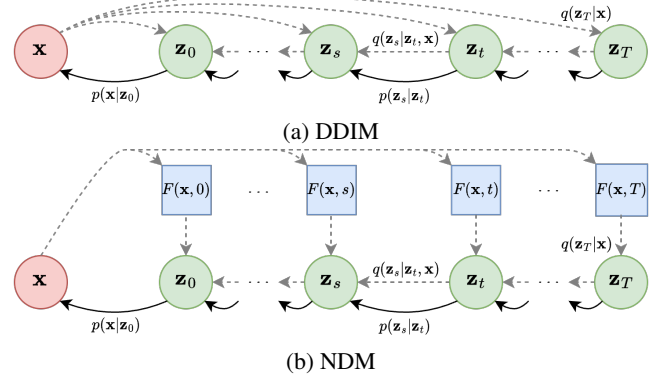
$q(\mathbf{z}_T|\mathbf{x})$

$\mathbf{x}$ $\mathbf{z}_0$ $\cdots$ $\mathbf{z}_s$ $q(\mathbf{z}_s|\mathbf{z}_t, \mathbf{x})$ $\mathbf{z}_t$ $\cdots$ $\mathbf{z}_T$

$p(\mathbf{x}|\mathbf{z}_0)$ $p(\mathbf{z}_s|\mathbf{z}_t)$

(a) DDIM

$F(\mathbf{x}, 0)$ $\cdots$ $F(\mathbf{x}, s)$ $F(\mathbf{x}, t)$ $\cdots$ $F(\mathbf{x}, T)$

$q(\mathbf{z}_T|\mathbf{x})$

$\mathbf{x}$ $\mathbf{z}_0$ $\cdots$ $\mathbf{z}_s$ $q(\mathbf{z}_s|\mathbf{z}_t, \mathbf{x})$ $\mathbf{z}_t$ $\cdots$ $\mathbf{z}_T$

$p(\mathbf{x}|\mathbf{z}_0)$ $p(\mathbf{z}_s|\mathbf{z}_t)$

(b) NDM